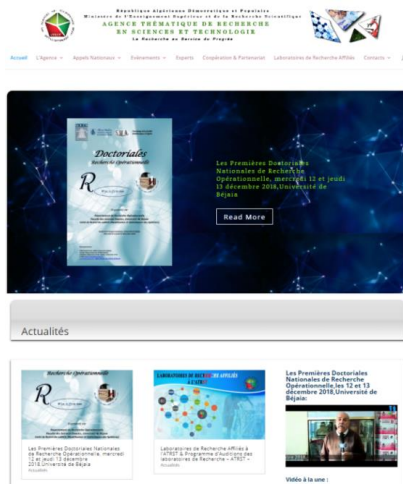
République Algérienne Démocratique et Populaire
Ministère de l'Enseignement Supérieur et de la Recherche Scientifique
AGENCE THÉMATIQUE DE RECHERCHE EN SCIENCES ET TECHNOLOGIE
La Recherche au Service du Progrès

Accueil L'Agence Appels Nationaux Evènements Experts Coopération & Partenariat Laboratoires de Recherche Affiliés Contacts

Doctoriales
Recherche Opérationnelle
R

Les Premières Doctoriales Nationales de Recherche Opérationnelle, mercredi 12 et jeudi 13 décembre 2018,Université de Béjaïa

Read More

Actualités

Doctoriales
Recherche Opérationnelle
R

Les Premières Doctoriales Nationales de Recherche Opérationnelle, mercredi 12 et jeudi 13 décembre 2018,Université de Béjaïa
Actualités

LABORATOIRES DE RECHERCHE AFFILIÉS À L'ATRST

Laboratoires de Recherche Affiliés à l'ATRST & Programme d'Auditions des laboratoires de Recherche « ATRST »
Actualités

Les Premières Doctoriales Nationales de Recherche Opérationnelle,les 12 et 13 décembre 2018,Université de Béjaïa

Vidéo à la une :